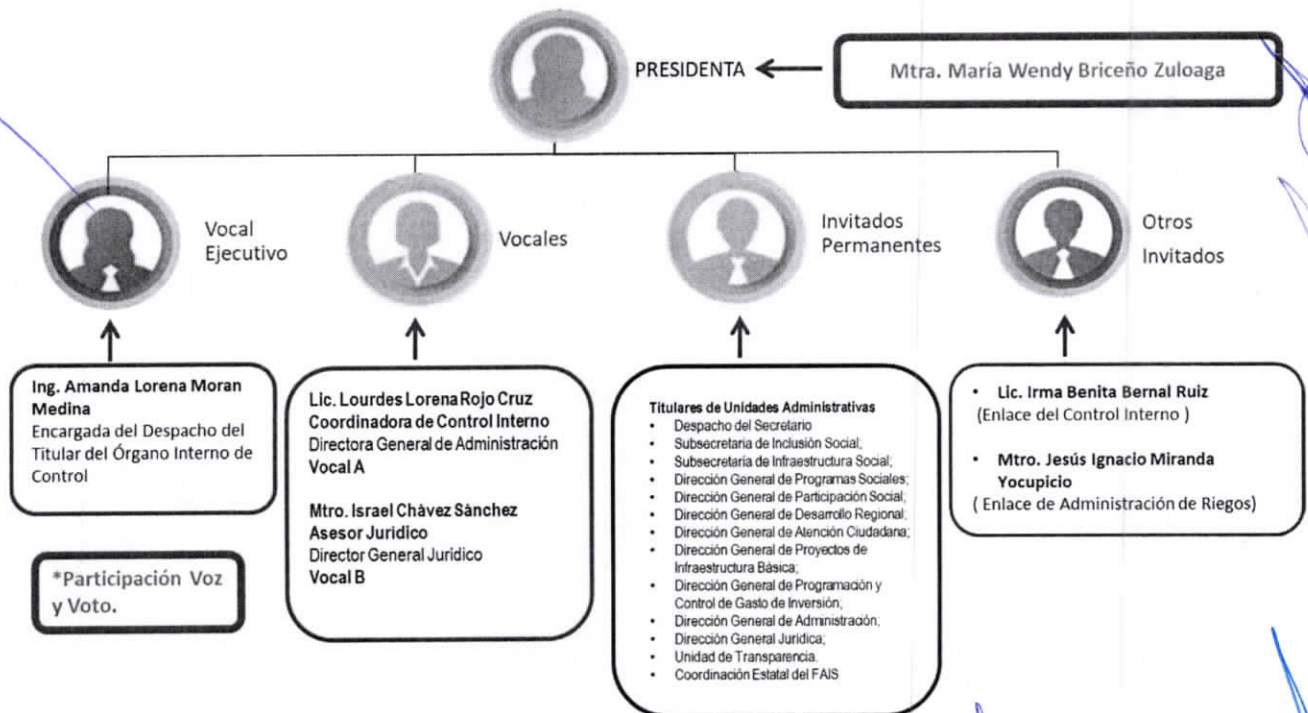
PRESIDENTA

Mtra. María Wendy Briceño Zuloaga

Vocal Ejecutivo

Vocales

Invitados Permanentes

Otros Invitados

**Ing. Amanda Lorena Moran Medina**
Encargada del Despacho del Titular del Órgano Interno de Control

**Lic. Lourdes Lorena Rojo Cruz**
**Coordinadora de Control Interno**
Directora General de Administración
**Vocal A**

**Mtro. Israel Chàvez Sànchez**
**Asesor Juridico**
Director General Jurídico
**Vocal B**

**Titulares de Unidades Administrativas**
- Despacho del Secretario
- Subsecretaría de Inclusión Social;
- Subsecretaría de Infraestructura Social;
- Dirección General de Programas Sociales;
- Dirección General de Participación Social;
- Dirección General de Desarrollo Regional;
- Dirección General de Atención Ciudadana;
- Dirección General de Proyectos de Infraestructura Básica;
- Dirección General de Programación y Control de Gasto de Inversión;
- Dirección General de Administración;
- Dirección General Jurídica;
- Unidad de Transparencia.
- Coordinación Estatal del FAIS

- **Lic. Irma Benita Bernal Ruiz**
(Enlace del Control Interno )

- **Mtro. Jesús Ignacio Miranda Yocupicio**
( Enlace de Administración de Riegos)

*Participación Voz y Voto.